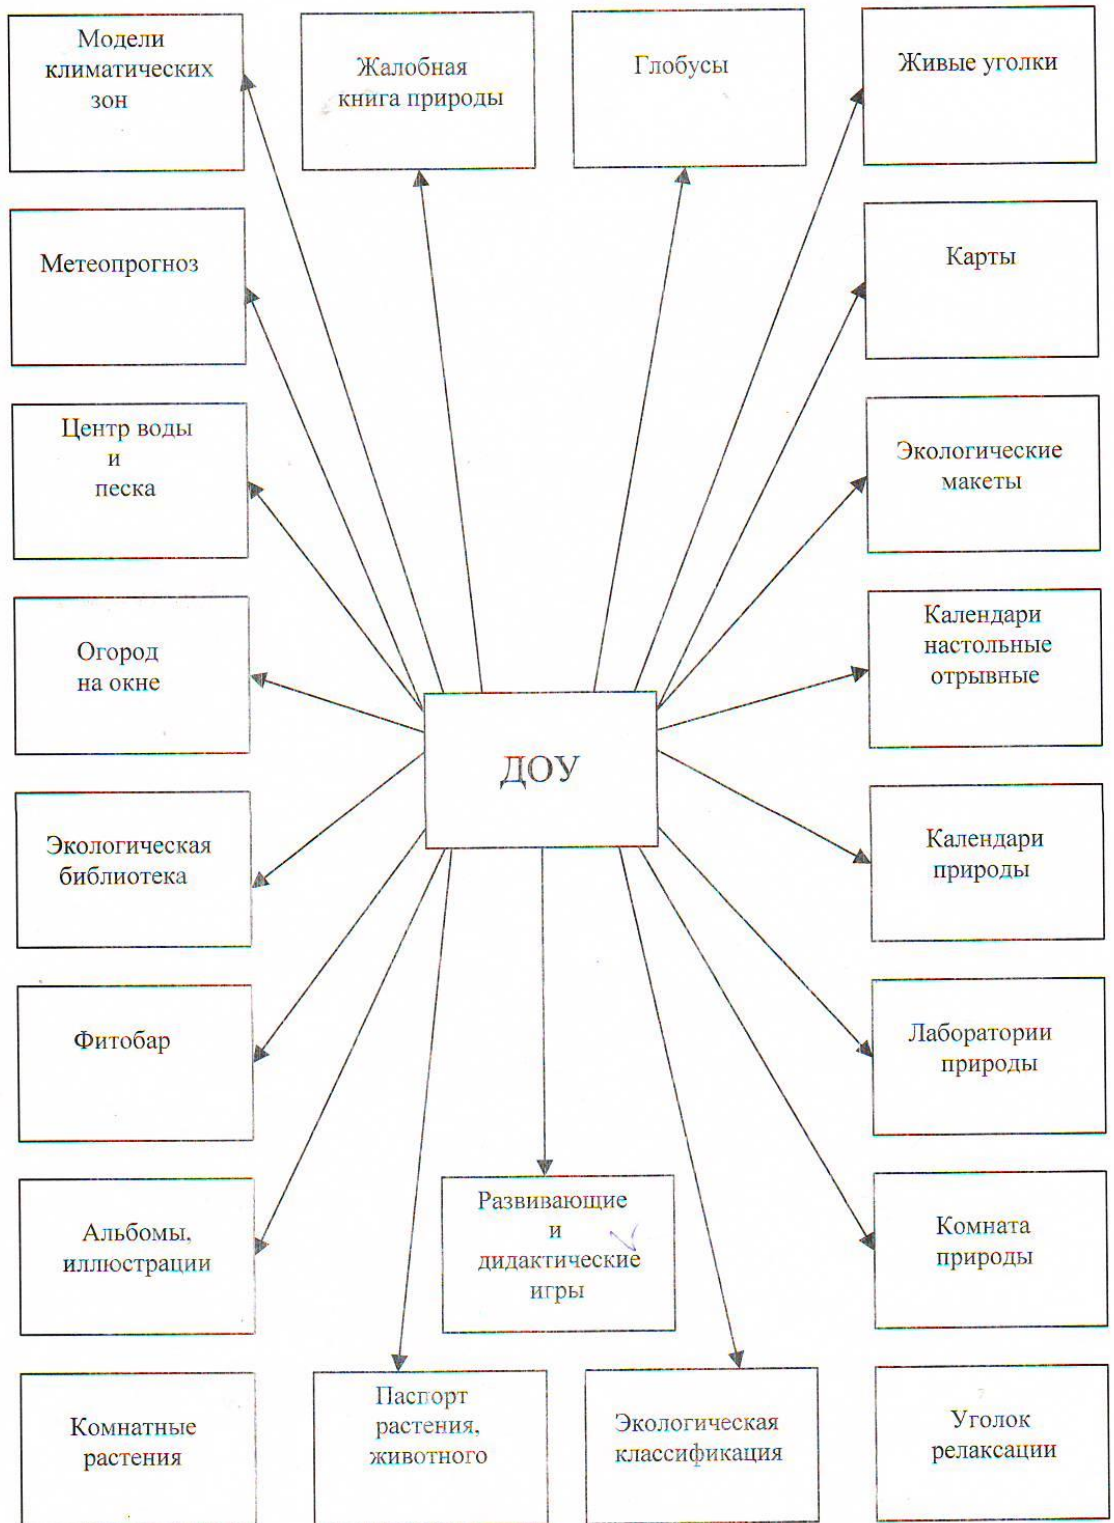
Модели климатических зон

Жалобная книга природы

Глобусы

Живые уголки

Метеопрогноз

Карты

Центр воды и песка

Экологические макеты

Огород на окне

Календари настольные отрывные

ДОУ

Экологическая библиотека

Календари природы

Фитобар

Лаборатории природы

Альбомы, иллюстрации

Развивающие и дидактические игры

Комната природы

Комнатные растения

Паспорт растения, животного

Экологическая классификация

Уголок релаксации